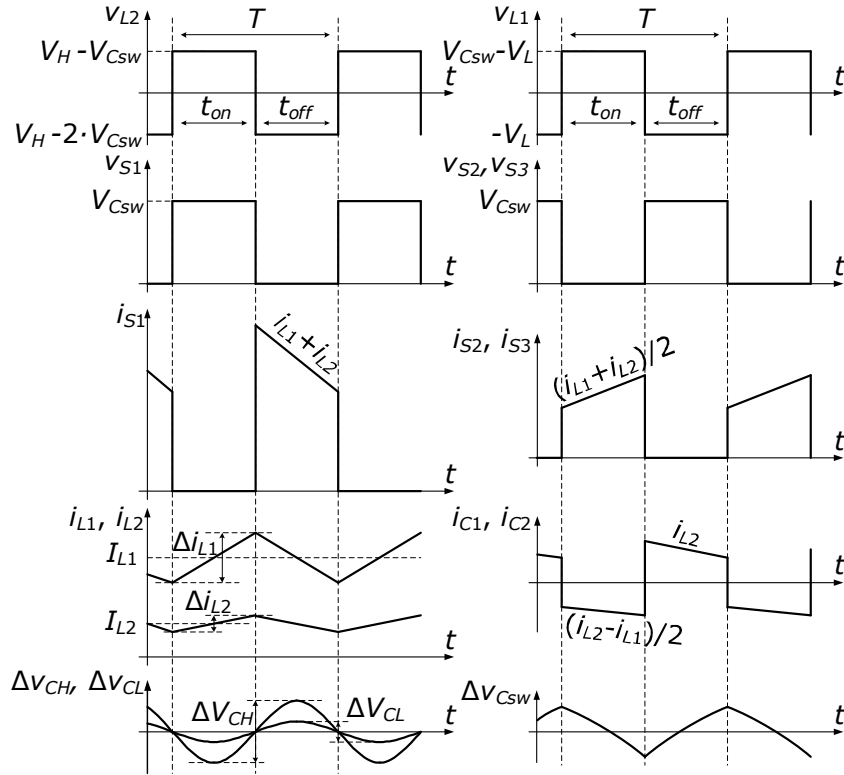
$v_{L2}$
$T$
$V_H - V_{Csw}$
$t$
$t_{on}$
$t_{off}$
$V_H - 2 \cdot V_{Csw}$

$v_{L1}$
$T$
$V_{Csw} - V_L$
$t$
$t_{on}$
$t_{off}$
$-V_L$

$v_{S1}$
$V_{Csw}$
$t$

$v_{S2}, v_{S3}$
$V_{Csw}$
$t$

$i_{S1}$
$i_{L1} + i_{L2}$
$t$

$i_{S2}$, $i_{S3}$
$(i_{L1} + i_{L2})/2$
$t$

$i_{L1}$, $i_{L2}$
$\Delta i_{L1}$
$I_{L1}$
$\Delta i_{L2}$
$I_{L2}$
$t$

$i_{C1}$, $i_{C2}$
$i_{L2}$
$t$
$(i_{L2} - i_{L1})/2$

$\Delta v_{CH}$, $\Delta v_{CL}$
$\Delta V_{CH}$
$\Delta V_{CL}$
$t$

$\Delta v_{Csw}$
$t$